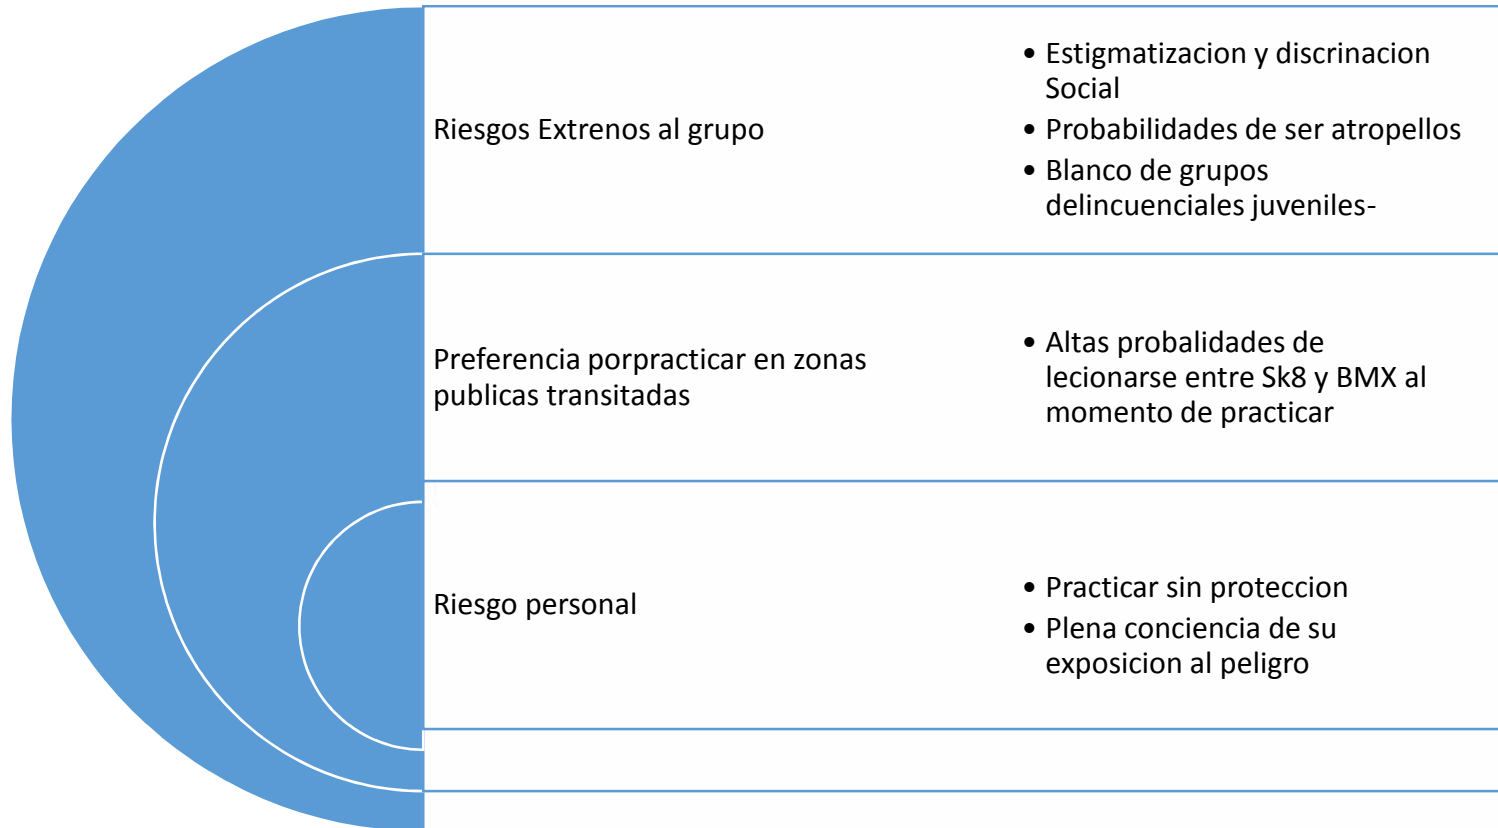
Riesgos Extrenos al grupo

- Estigmatizacion y discrinacion Social
- Probabilidades de ser atropellos
- Blanco de grupos delincuenciales juveniles-

Preferencia porpracticar en zonas publicas transitadas

- Altas probalidades de lecionarse entre Sk8 y BMX al momento de practicar

Riesgo personal

- Practicar sin proteccion
- Plena conciencia de su exposicion al peligro